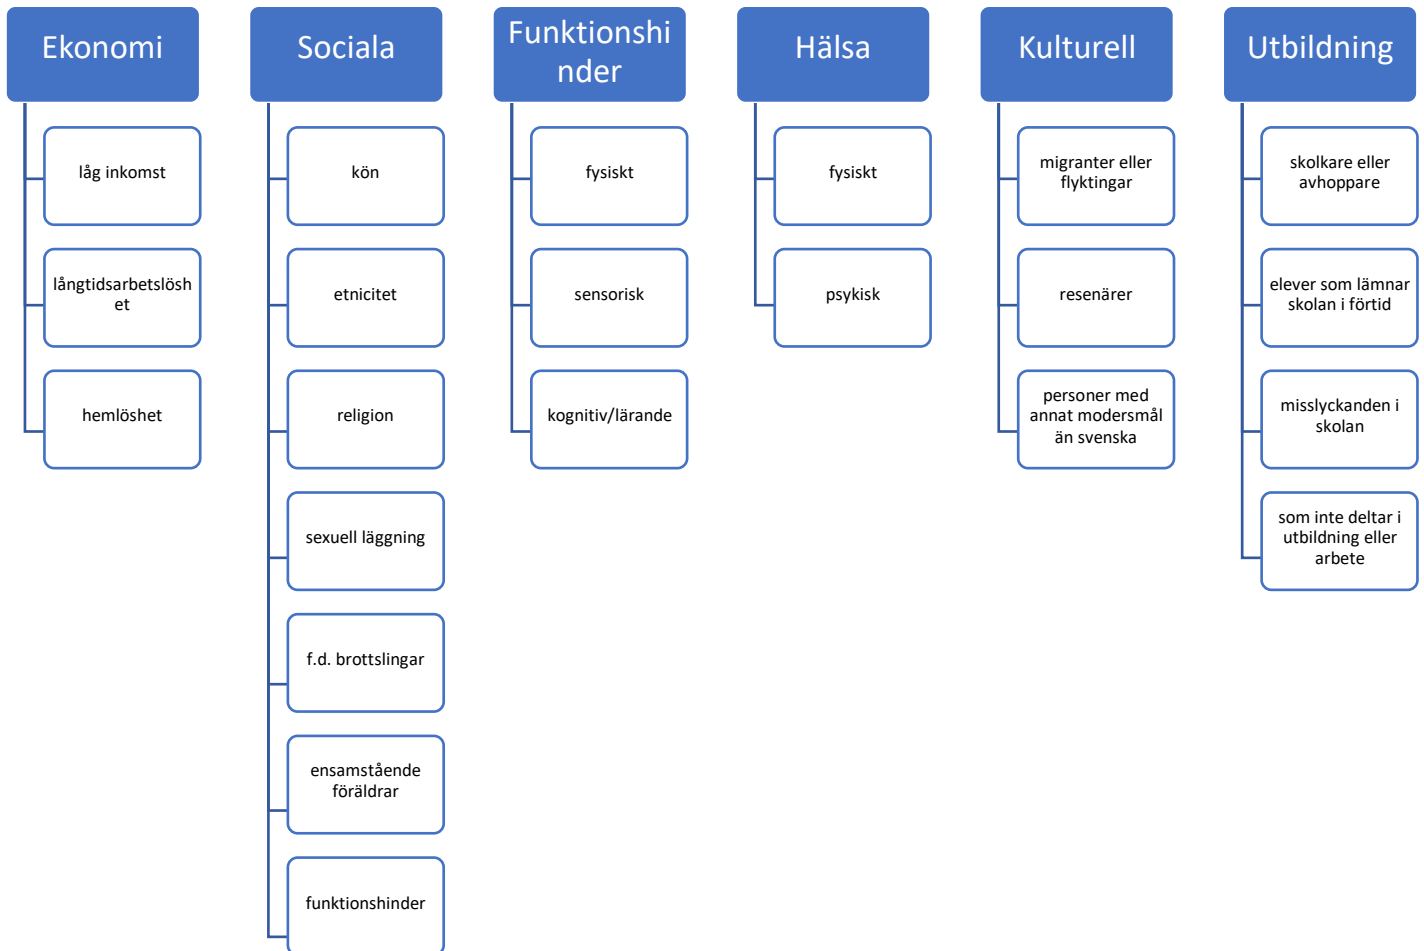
Ekonomi

låg inkomst

långtidsarbetslöshet

hemlöshet

Sociala

kön

etnicitet

religion

sexuell läggning

f.d. brottslingar

ensamstående föräldrar

funktionshinder

Funktionshinder

fysiskt

sensorisk

kognitiv/lärande

Hälsa

fysiskt

psykisk

Kulturell

migranter eller flyktingar

resenärer

personer med annat modersmål än svenska

Utbildning

skolkare eller avhoppare

elever som lämnar skolan i förtid

misslyckanden i skolan

som inte deltar i utbildning eller arbete